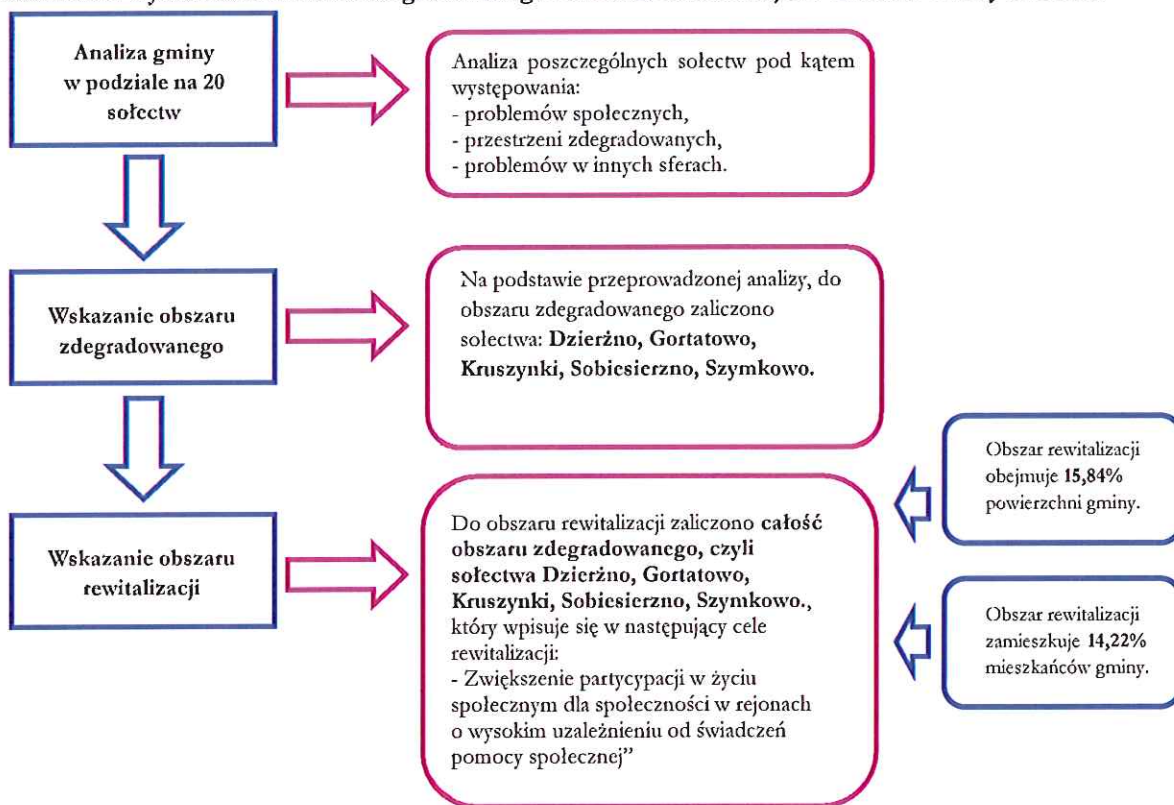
Analiza gminy w podziale na 20 sołectw

Analiza poszczególnych sołectw pod kątem występowania:
- problemów społecznych,
- przestrzeni zdegradowanych,
- problemów w innych sferach.

Wskazanie obszaru zdegradowanego

Na podstawie przeprowadzonej analizy, do obszaru zdegradowanego zaliczono solectwa: **Dzierżno, Gortatowo, Kruszynki, Sobiesierzno, Szymkowo.**

Wskazanie obszaru rewitalizacji

Do obszaru rewitalizacji zaliczono **całość obszaru zdegradowanego, czyli sołectwa Dzierżno, Gortatowo, Kruszynki, Sobiesierzno, Szymkowo.**, który wpisuje się w następujący cele rewitalizacji:
- Zwiększenie partycypacji w życiu społecznym dla społeczności w rejonach o wysokim uzależnieniu od świadczeń pomocy społecznej"

Obszar rewitalizacji obejmuje **15,84%** powierzchni gminy.

Obszar rewitalizacji zamieszkuje **14,22%** mieszkańców gminy.